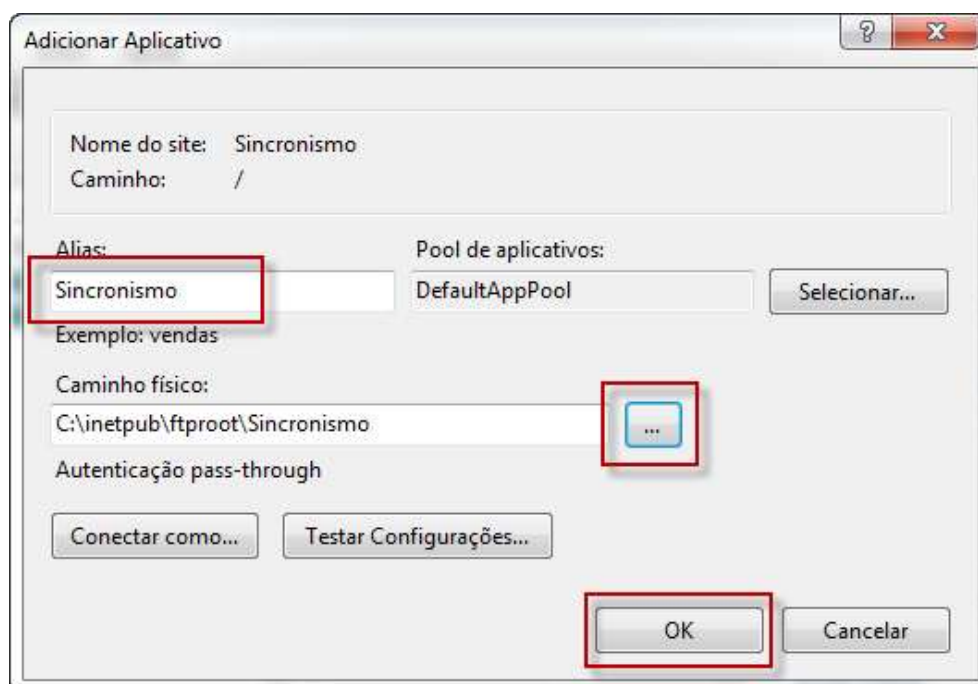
Adicionar Aplicativo

?

X

Nome do site: Sincronismo
Caminho: /

Alias:
Sincronismo
Exemplo: vendas

Pool de aplicativos:
DefaultAppPool

Selecionar...

Caminho físico:
C:\inetpub\ftproot\Sincronismo

...

Autenticação pass-through

Conectar como...

Testar Configurações...

OK

Cancelar